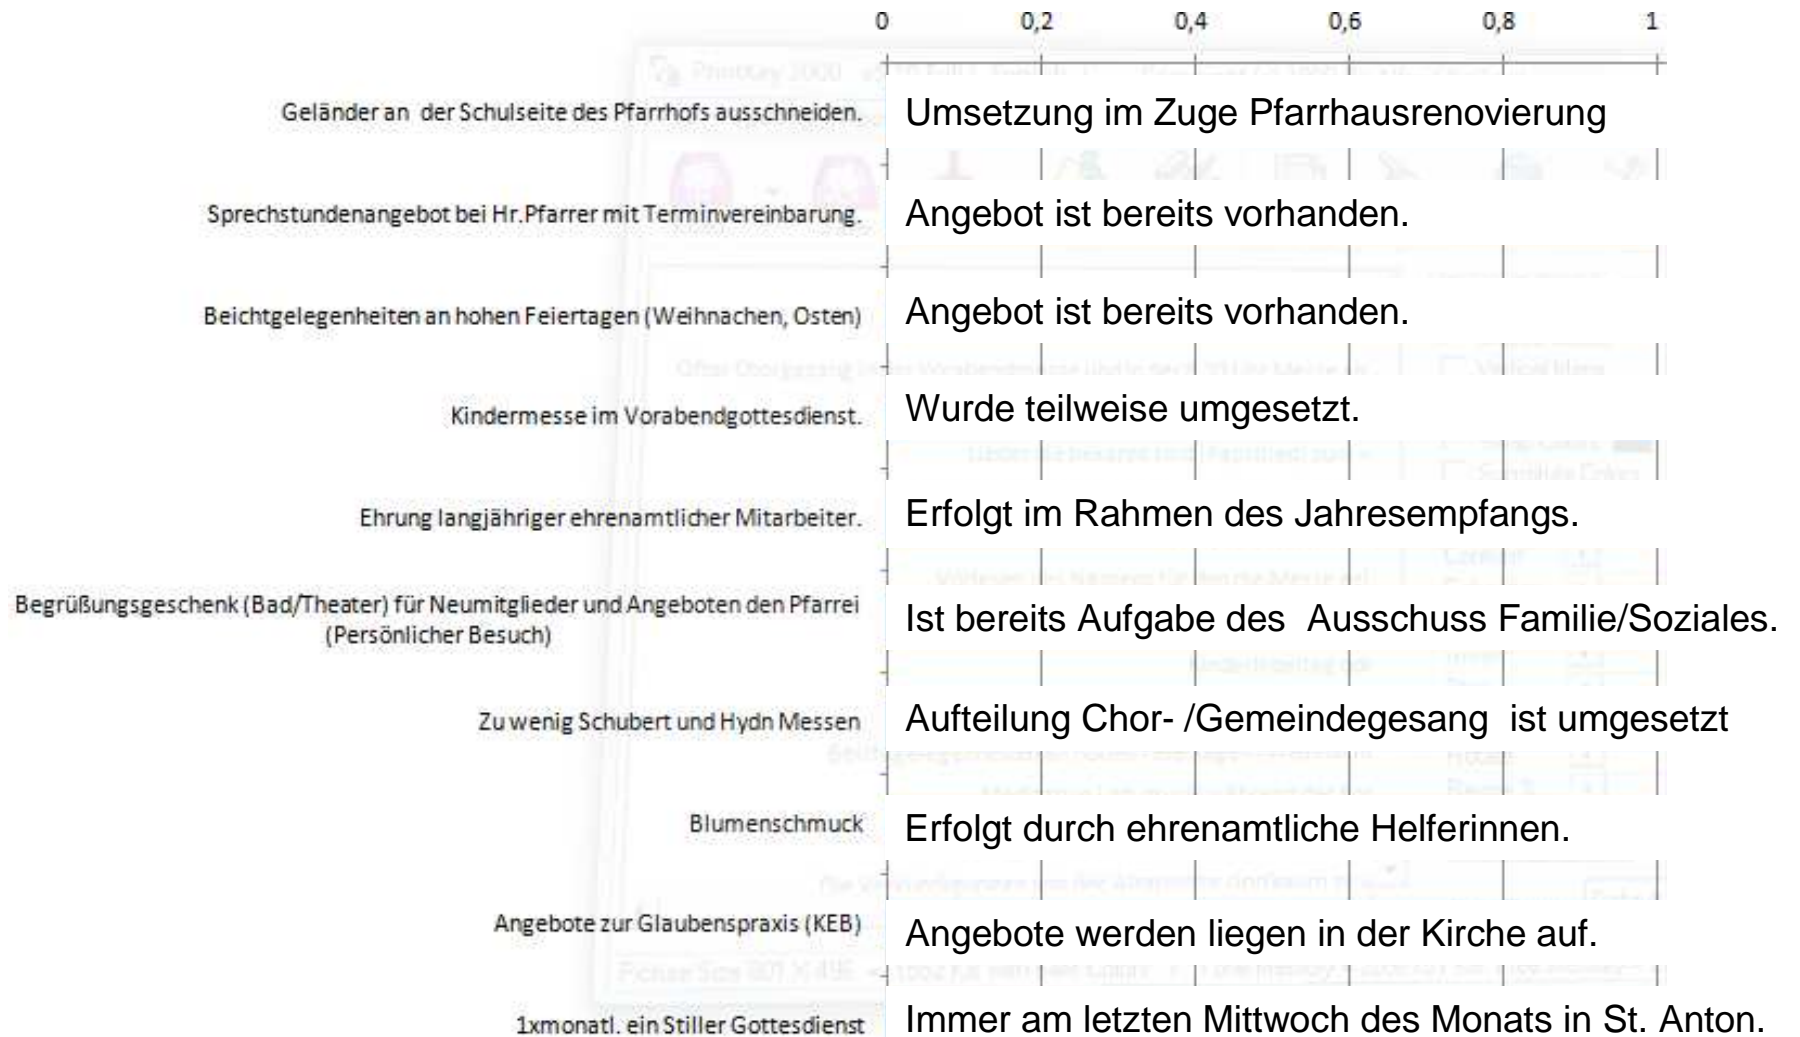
0 0,2 0,4 0,6 0,8 1

Geländer an der Schulseite des Pfarrhofs ausschneiden. Umsetzung im Zuge Pfarrhausrenovierung

Sprechstundenangebot bei Hr.Pfarrer mit Terminvereinbarung. Angebot ist bereits vorhanden.

Beichtgelegenheiten an hohen Feiertagen (Weihnachen, Osten) Angebot ist bereits vorhanden.

Kindermesse im Vorabendgottesdienst. Wurde teilweise umgesetzt.

Ehrung langjähriger ehrenamtlicher Mitarbeiter. Erfolgt im Rahmen des Jahresempfangs.

Begrüßungsgeschenk (Bad/Theater) für Neumitglieder und Angeboten den Pfarrei (Persönlicher Besuch) Ist bereits Aufgabe des Ausschuss Familie/Soziales.

Zu wenig Schubert und Hydn Messen Aufteilung Chor- /Gemeindegesang ist umgesetzt

Blumenschmuck Erfolgt durch ehrenamtliche Helferinnen.

Angebote zur Glaubenspraxis (KEB) Angebote werden liegen in der Kirche auf.

1xmonatl. ein Stiller Gottesdienst Immer am letzten Mittwoch des Monats in St. Anton.